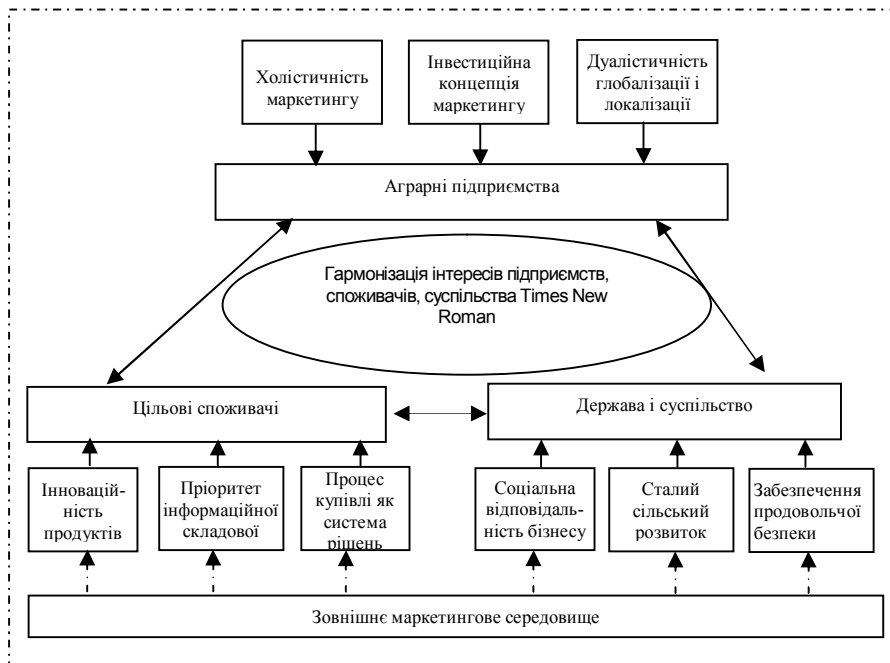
Холістичність маркетингу

Інвестиційна концепція маркетингу

Дуалістичність глобалізації і локалізації

Аграрні підприємства

Гармонізація інтересів підприємств, споживачів, суспільства Times New Roman

Цільові споживачі

Держава і суспільство

Інновацій-ність продуктів

Пріоритет інформаційної складової

Процес купівлі як система рішень

Соціальна відповідаль-ність бізнесу

Сталий сільський розвиток

Забезпечення продовольчої безпеки

Зовнішнє маркетингове середовище